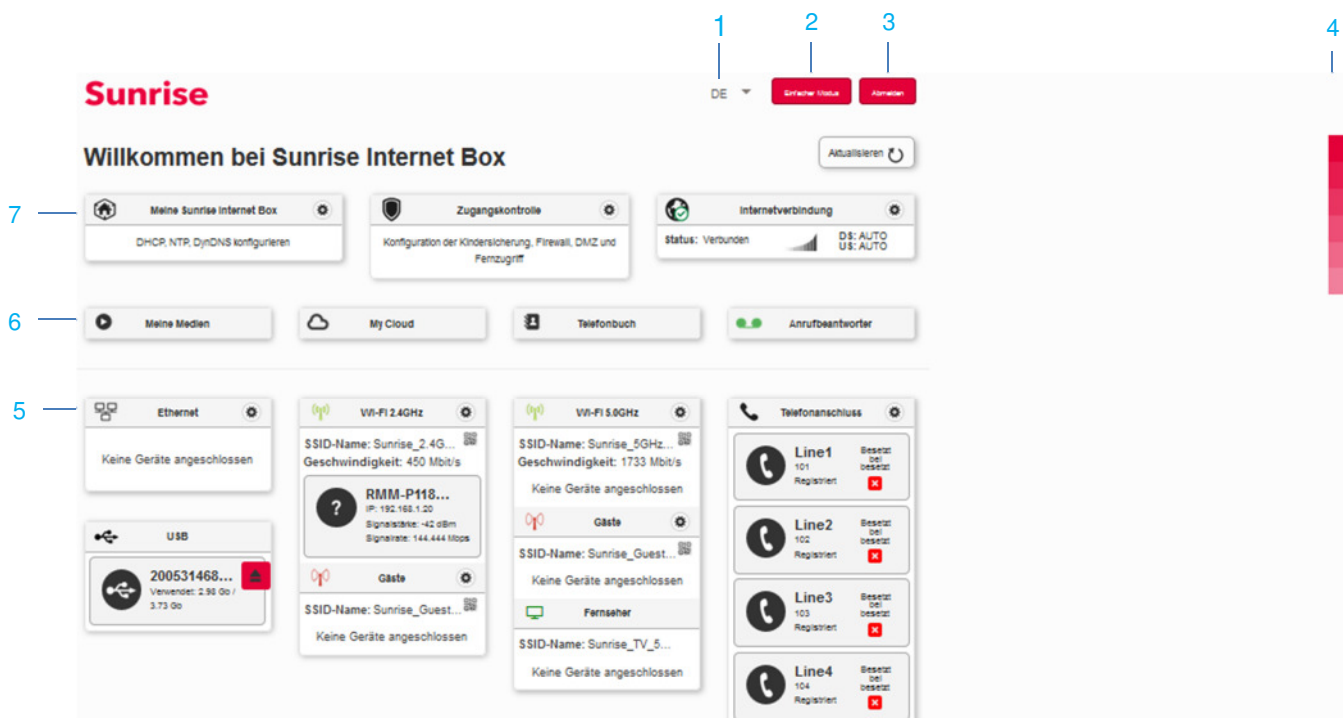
1 2 3 4

Sunrise

DE

Einfacher Modus

Abmelden

Willkommen bei Sunrise Internet Box

Aktualisieren

7

Meine Sunrise Internet Box

DHCP, NTP, DynDNS konfigurieren

Zugangskontrolle

Konfiguration der Kindersicherung, Firewall, DMZ und Fernzugriff

Internetverbindung

Status: Verbunden

DS: AUTO
US: AUTO

6

Meine Medien

My Cloud

Telefonbuch

Anrufbeantworter

5

Ethernet

Keine Geräte angeschlossen

USB

200531468...
Verwendet: 2.98 Go / 3.73 Go

Wi-Fi 2.4GHz

SSID-Name: Sunrise_2.4G...
Geschwindigkeit: 450 Mbit/s

RMM-P118...
IP: 192.168.1.20
Signalstärke: -42 dBm
Signalrate: 144.444 Mbps

Gäste

SSID-Name: Sunrise_Guest...

Keine Geräte angeschlossen

Wi-Fi 5.0GHz

SSID-Name: Sunrise_5GHz...
Geschwindigkeit: 1733 Mbit/s

Keine Geräte angeschlossen

Gäste

SSID-Name: Sunrise_Guest...

Keine Geräte angeschlossen

Fernseher

SSID-Name: Sunrise_TV_5...

Keine Geräte angeschlossen

Telefonanschluss

Line1
101
Registriert
Besetzt bei besetzt

Line2
102
Registriert
Besetzt bei besetzt

Line3
103
Registriert
Besetzt bei besetzt

Line4
104
Registriert
Besetzt bei besetzt